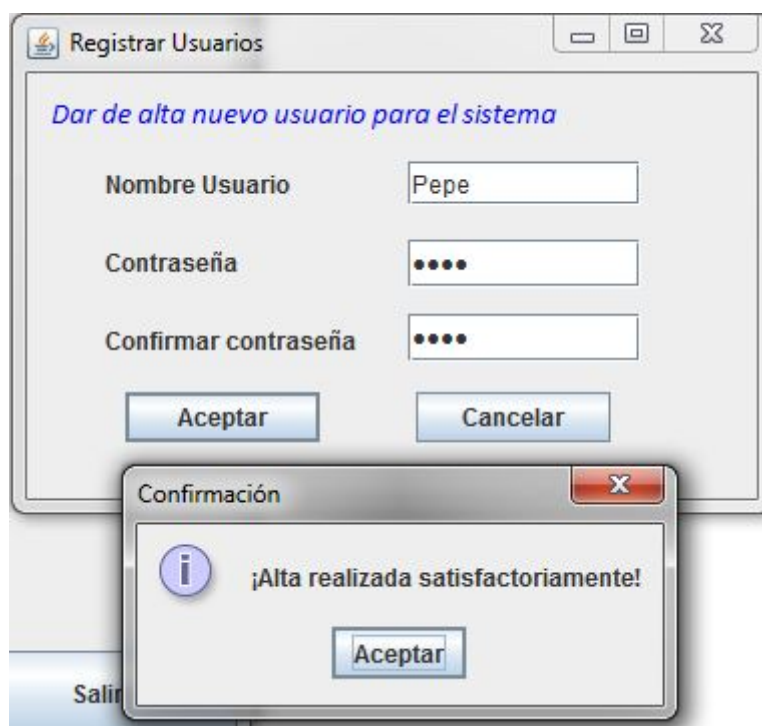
Registrar Usuarios

Dar de alta nuevo usuario para el sistema

Nombre Usuario Pepe

Contraseña ••••

Confirmar contraseña ••••

Aceptar Cancelar

Confirmación

¡Alta realizada satisfactoriamente!

Aceptar

Sali